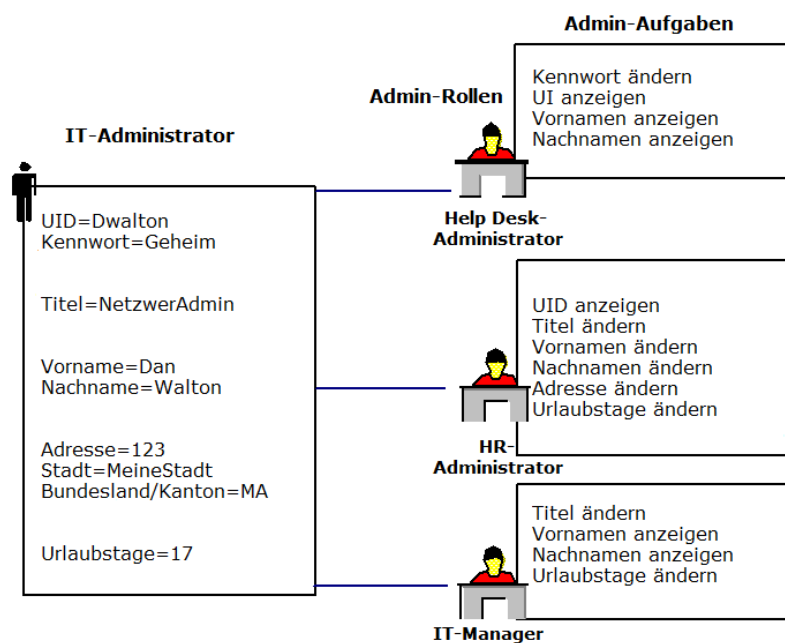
Admin-Aufgaben

Admin-Rollen

IT-Administrator

Kennwort ändern
UI anzeigen
Vornamen anzeigen
Nachnamen anzeigen

Help Desk-Administrator

UID=Dwalton
Kennwort=Geheim

Titel=NetzwerAdmin

Vorname=Dan
Nachname=Walton

Adresse=123
Stadt=MeineStadt
Bundesland/Kanton=MA

Urlaubstage=17

UID anzeigen
Titel ändern
Vornamen ändern
Nachnamen ändern
Adresse ändern
Urlaubstage ändern

HR-Administrator

Titel ändern
Vornamen anzeigen
Nachnamen anzeigen
Urlaubstage ändern

IT-Manager